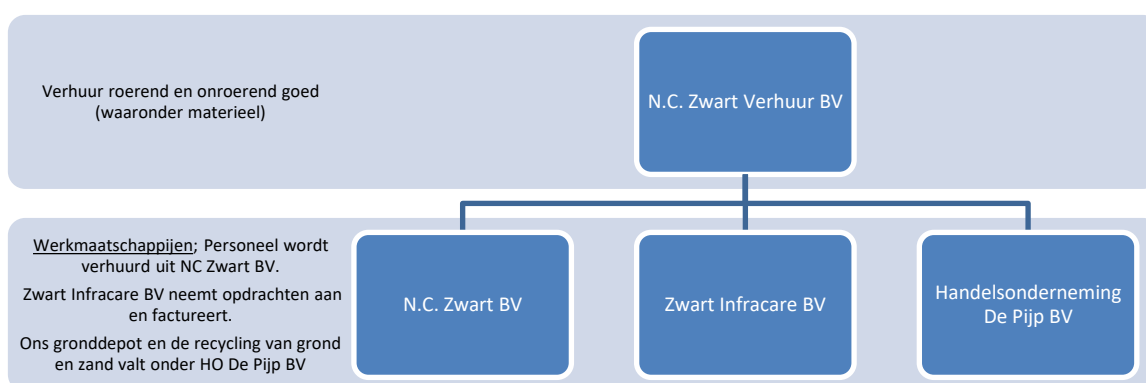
Verhuur roerend en onroerend goed (waaronder materieel)

N.C. Zwart Verhuur BV

Werkmaatschappijen; Personeel wordt verhuurd uit NC Zwart BV.

Zwart Infracare BV neemt opdrachten aan en factureert.

Ons gronddepot en de recycling van grond en zand valt onder HO De Pijp BV

N.C. Zwart BV

Zwart Infracare BV

Handelsonderneming De Pijp BV